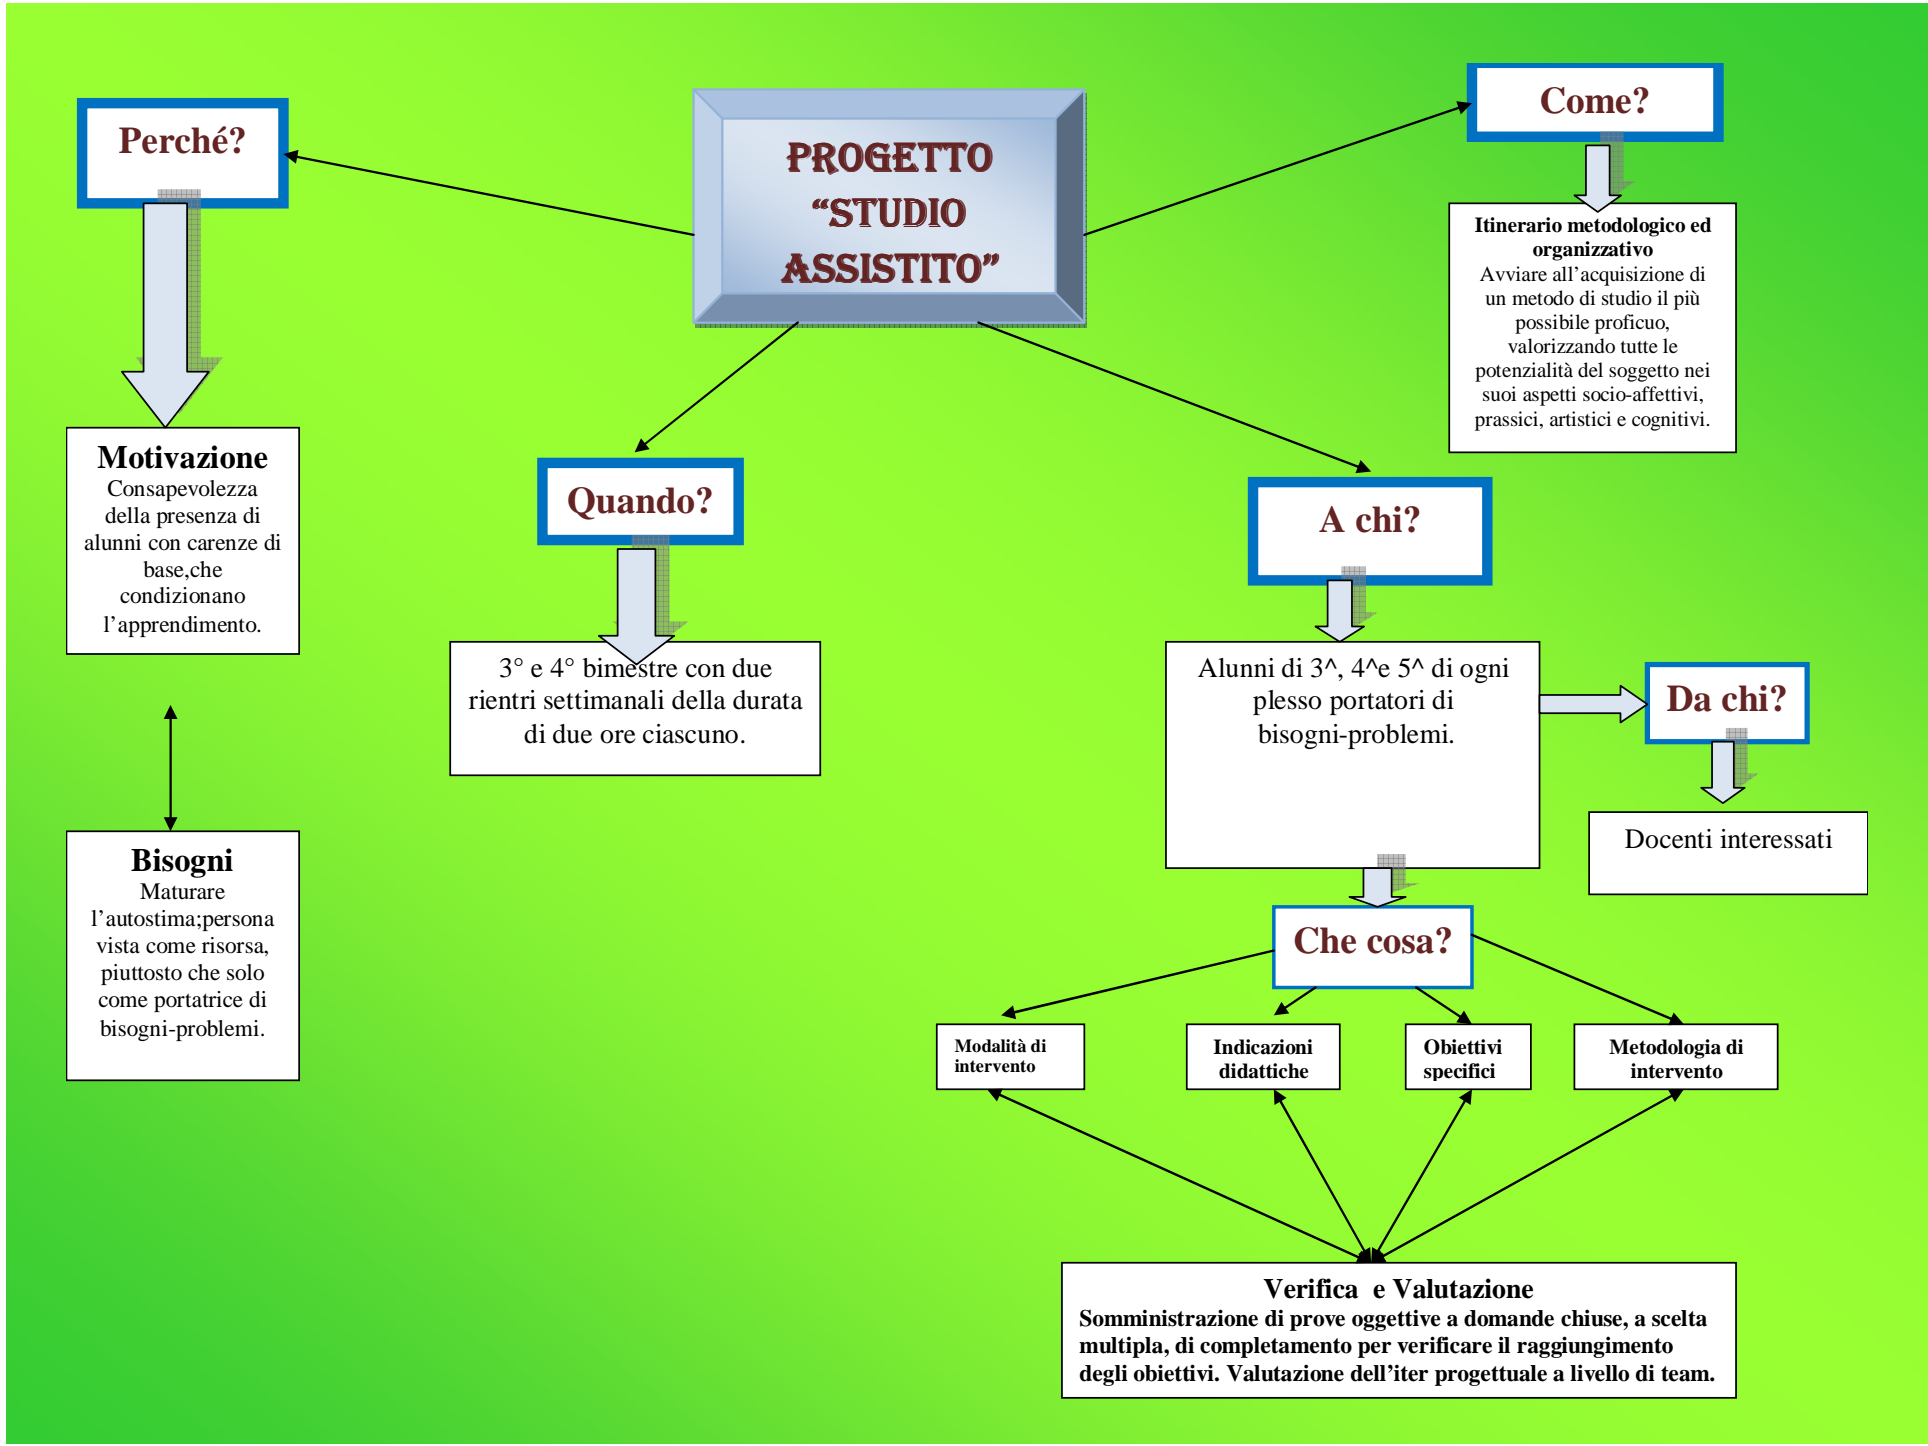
PROGETTO “STUDIO ASSISTITO”

Perché?

Motivazione
Consapevolezza della presenza di alunni con carenze di base,che condizionano l’apprendimento.

Bisogni
Maturare l’autostima;persona vista come risorsa, piuttosto che solo come portatrice di bisogni-problemi.

Quando?

3° e 4° bimestre con due rientri settimanali della durata di due ore ciascuno.

Come?

Itinerario metodologico ed organizzativo
Avviare all’acquisizione di un metodo di studio il più possibile proficuo, valorizzando tutte le potenzialità del soggetto nei suoi aspetti socio-affettivi, prassici, artistici e cognitivi.

A chi?

Alunni di 3^, 4^e 5^ di ogni plesso portatori di bisogni-problemi.

Da chi?

Docenti interessati

Che cosa?

Modalità di intervento

Indicazioni didattiche

Obiettivi specifici

Metodologia di intervento

Verifica e Valutazione
Somministrazione di prove oggettive a domande chiuse, a scelta multipla, di completamento per verificare il raggiungimento degli obiettivi. Valutazione dell’iter progettuale a livello di team.